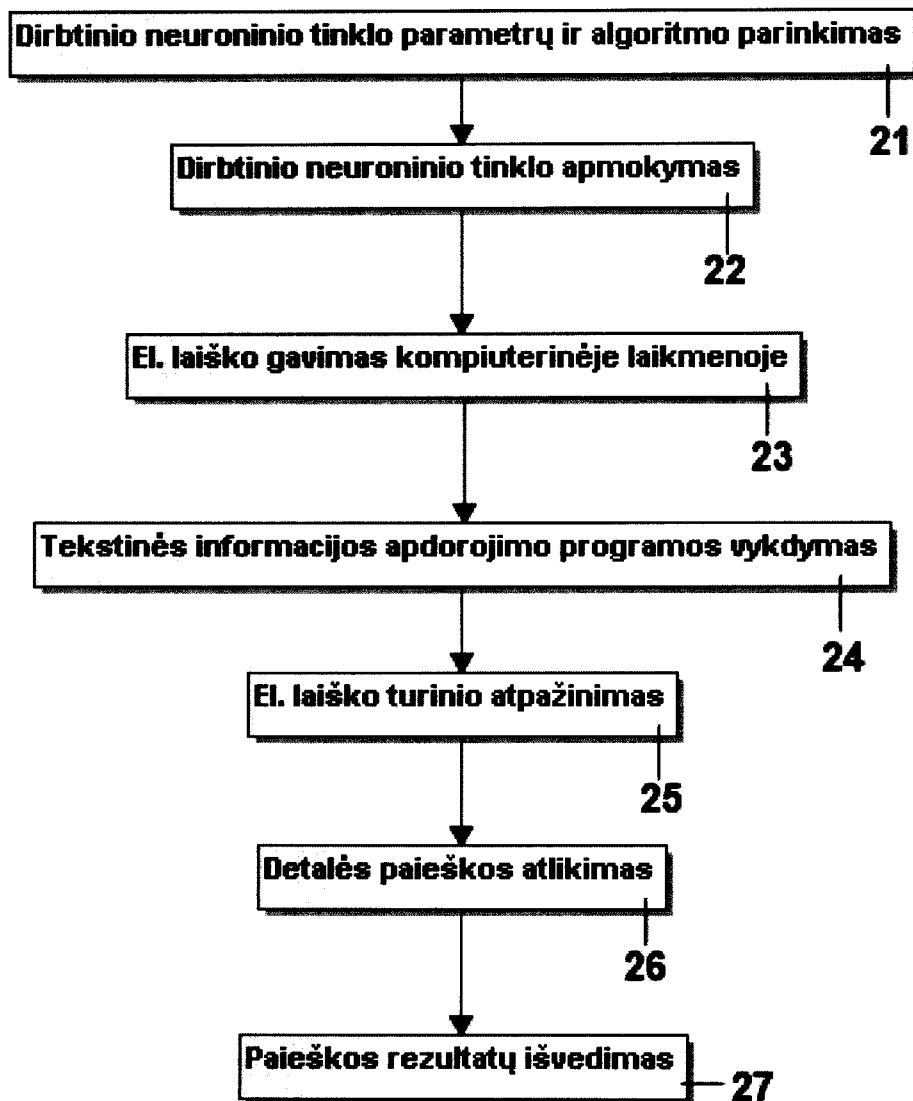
Dirbtinio neuroninio tinklo parametrų ir algoritmo parinkimas

21

Dirbtinio neuroninio tinklo apmokymas

22

El. laiško gavimas kompiuterinėje laikmenoje

23

Tekstinės informacijos apdorojimo programos vykdymas

24

El. laiško turinio atpažinimas

25

Detalės paieškos atlikimas

26

Paieškos rezultatų išvedimas

27